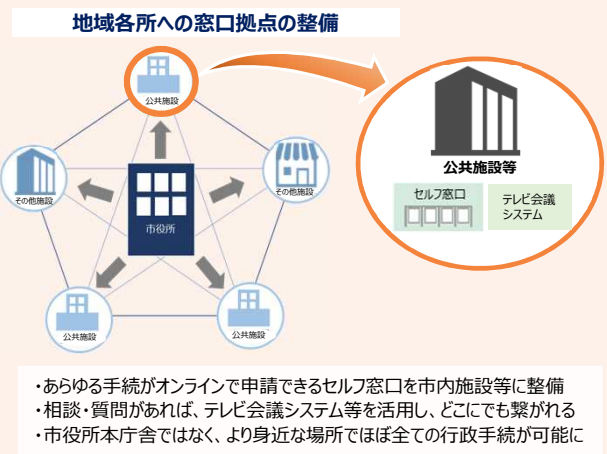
地域各所への窓口拠点の整備

公共施設

その他施設

その他施設

市役所

公共施設

公共施設

公共施設等

セルフ窓口

テレビ会議システム

・あらゆる手続がオンラインで申請できるセルフ窓口を市内施設等に整備
・相談・質問があれば、テレビ会議システム等を活用し、どこにでも繋がれる
・市役所本庁舎ではなく、より身近な場所でほぼ全ての行政手続が可能に